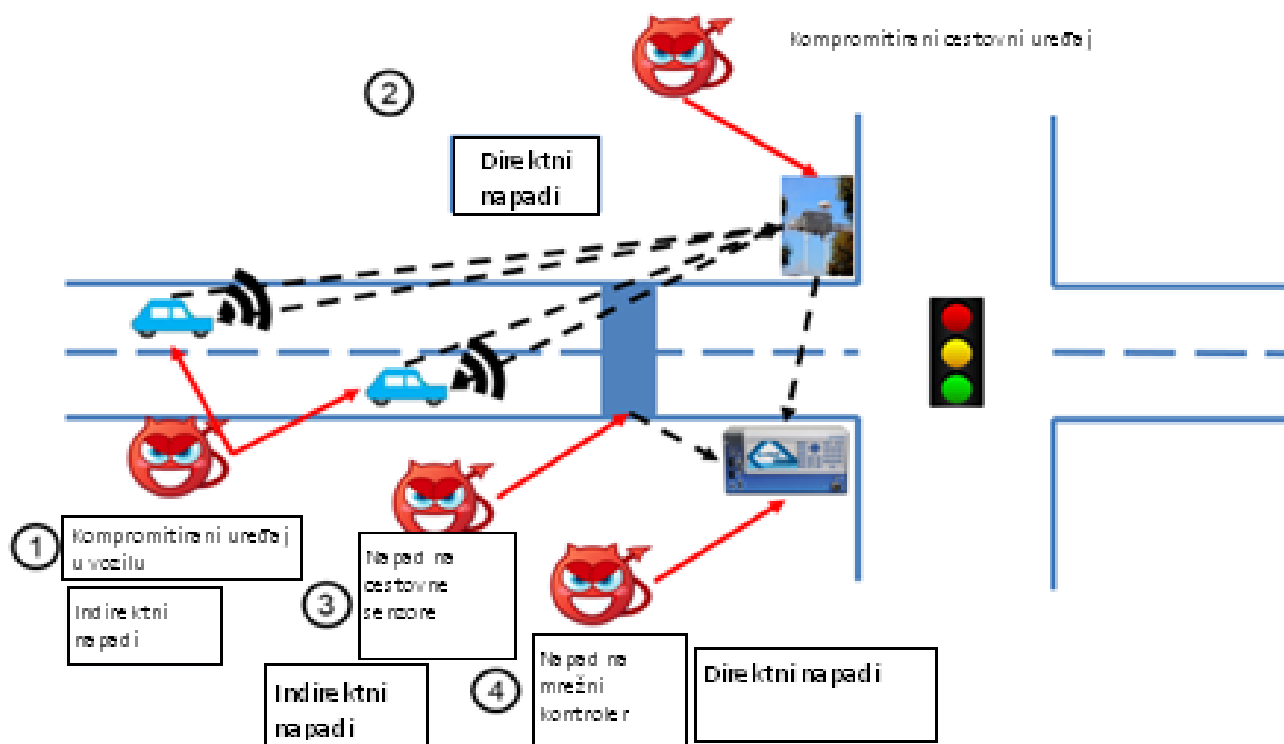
Kompromitirani cestovni uređaj

2

Direktni napadi

1

Kompromitirani uređaj u vozilu

Indirektni napadi

Napad na cestovne senzore

3

Indirektni napadi

4

Napad na mrežni kontroler

Direktni napadi